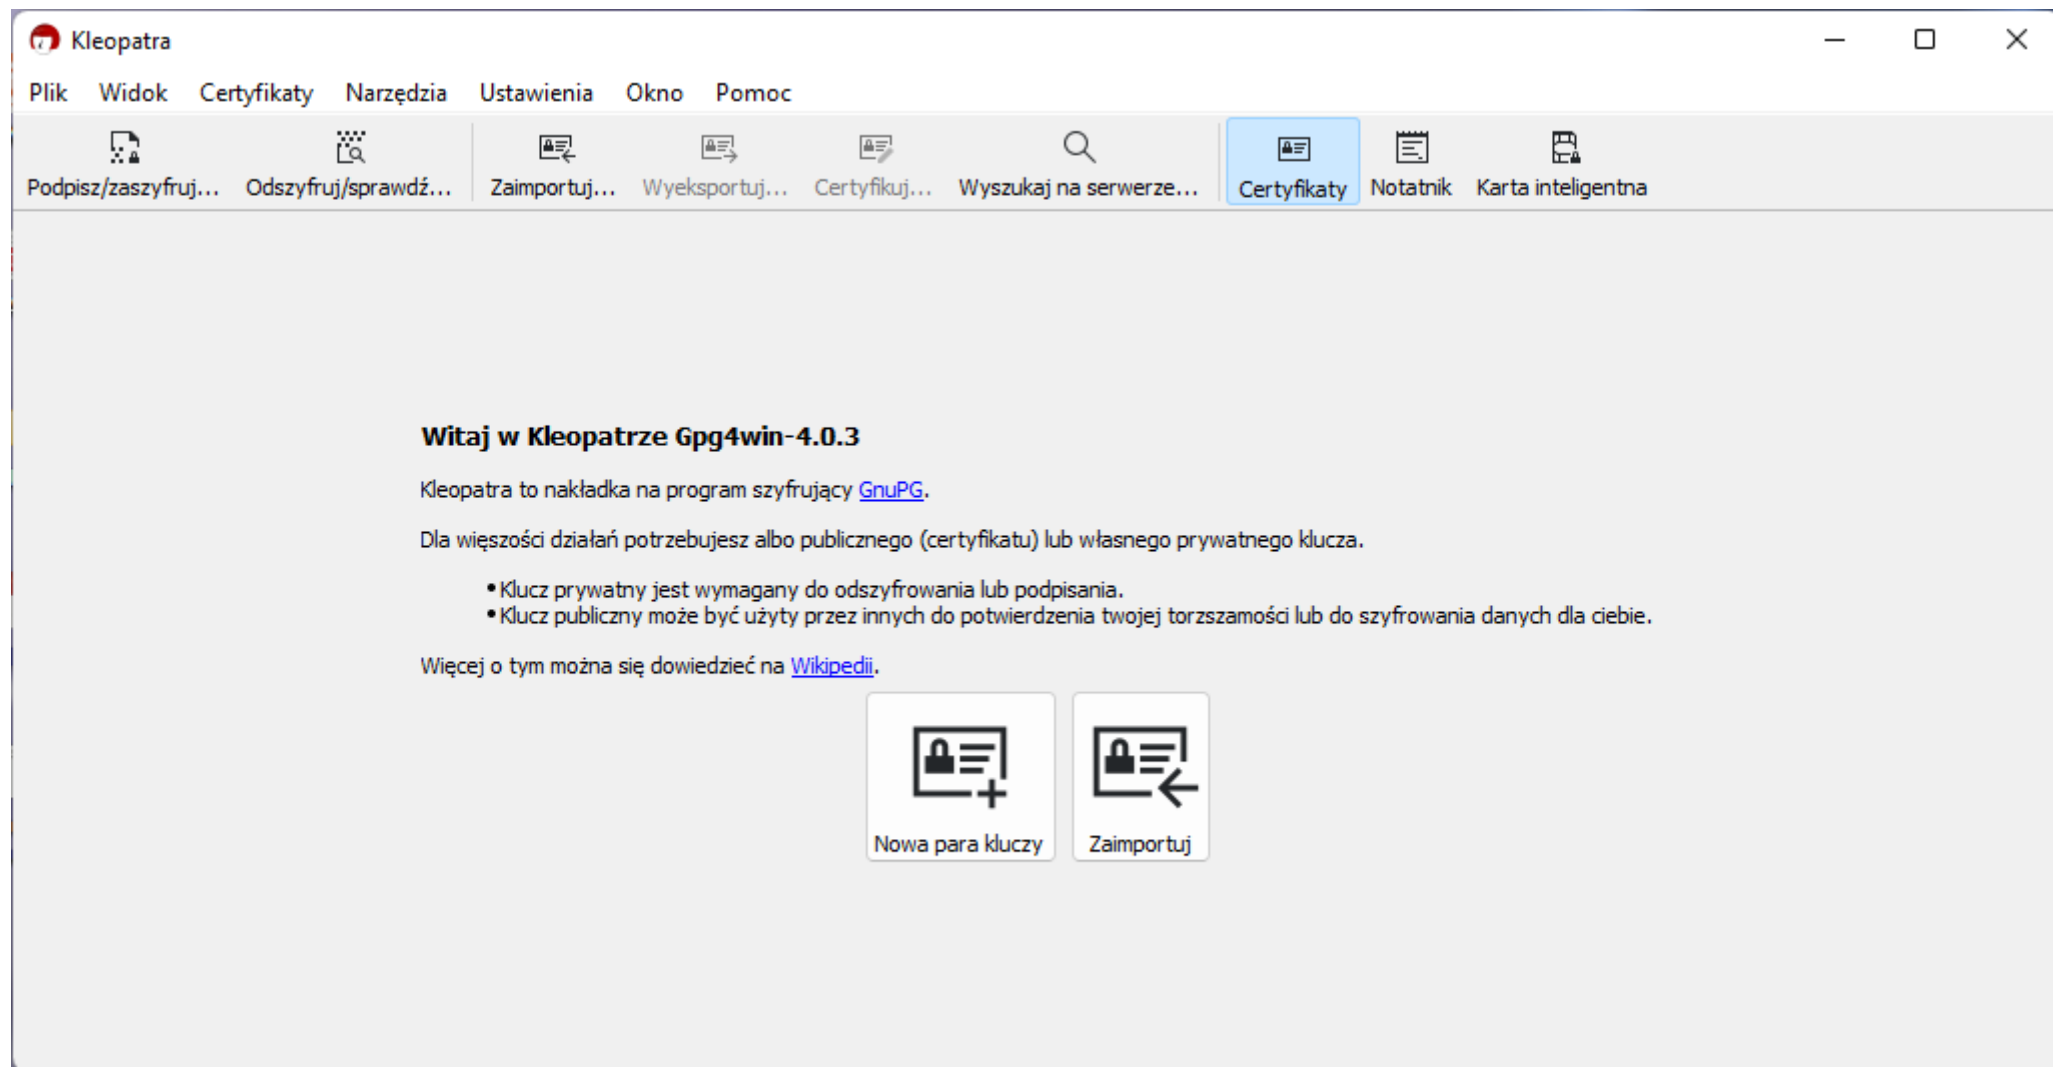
Kleopatra

Plik Widok Certyfikaty Narzędzia Ustawienia Okno Pomoc

Podpisz/zaszyfruj... Odszyfruj/sprawdź... Zaimportuj... Wyeksportuj... Certyfikuj... Wyszukaj na serwerze... Certyfikaty Notatnik Karta inteligentna

**Witaj w Kleopatrze Gpg4win-4.0.3**

Kleopatra to nakładka na program szyfrujący GnuPG.

Dla większości działań potrzebujesz albo publicznego (certyfikatu) lub własnego prywatnego klucza.

- Klucz prywatny jest wymagany do odszyfrowania lub podpisania.
- Klucz publiczny może być użyty przez innych do potwierdzenia twojej torszsamości lub do szyfrowania danych dla ciebie.

Więcej o tym można się dowiedzieć na Wikipedii.

Nowa para kluczy

Zaimportuj